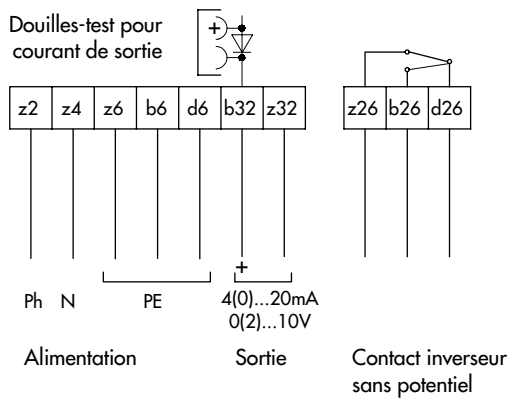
Douilles-test pour courant de sortie

+

| z2 | z4 | z6 | b6 | d6 | b32 | z32 |
|---|---|---|---|---|---|---|

| z26 | b26 | d26 |
|---|---|---|

+

Ph N PE 4(0)...20mA 0(2)...10V

Alimentation Sortie Contact inverseur sans potentiel